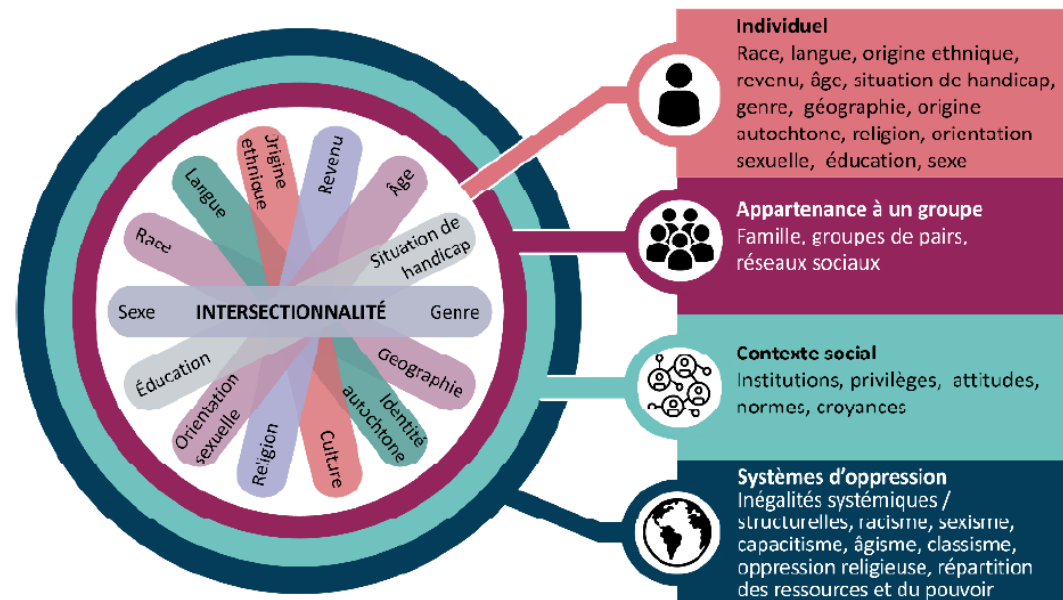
Jrigine ethnique

Revenu

Langue

Âge

Race

Situation de handicap

Sexe

INTERSECTIONNALITÉ

Genre

Éducation

Géographie

Orientation sexuelle

Identité autochtone

Religion

Culture

Individuel
Race, langue, origine ethnique, revenu, âge, situation de handicap, genre, géographie, origine autochtone, religion, orientation sexuelle, éducation, sexe

Appartenance à un groupe
Famille, groupes de pairs, réseaux sociaux

Contexte social
Institutions, privilèges, attitudes, normes, croyances

Systèmes d'oppression
Inégalités systémiques / structurelles, racisme, sexisme, capacitisme, âgisme, classisme, oppression religieuse, répartition des ressources et du pouvoir